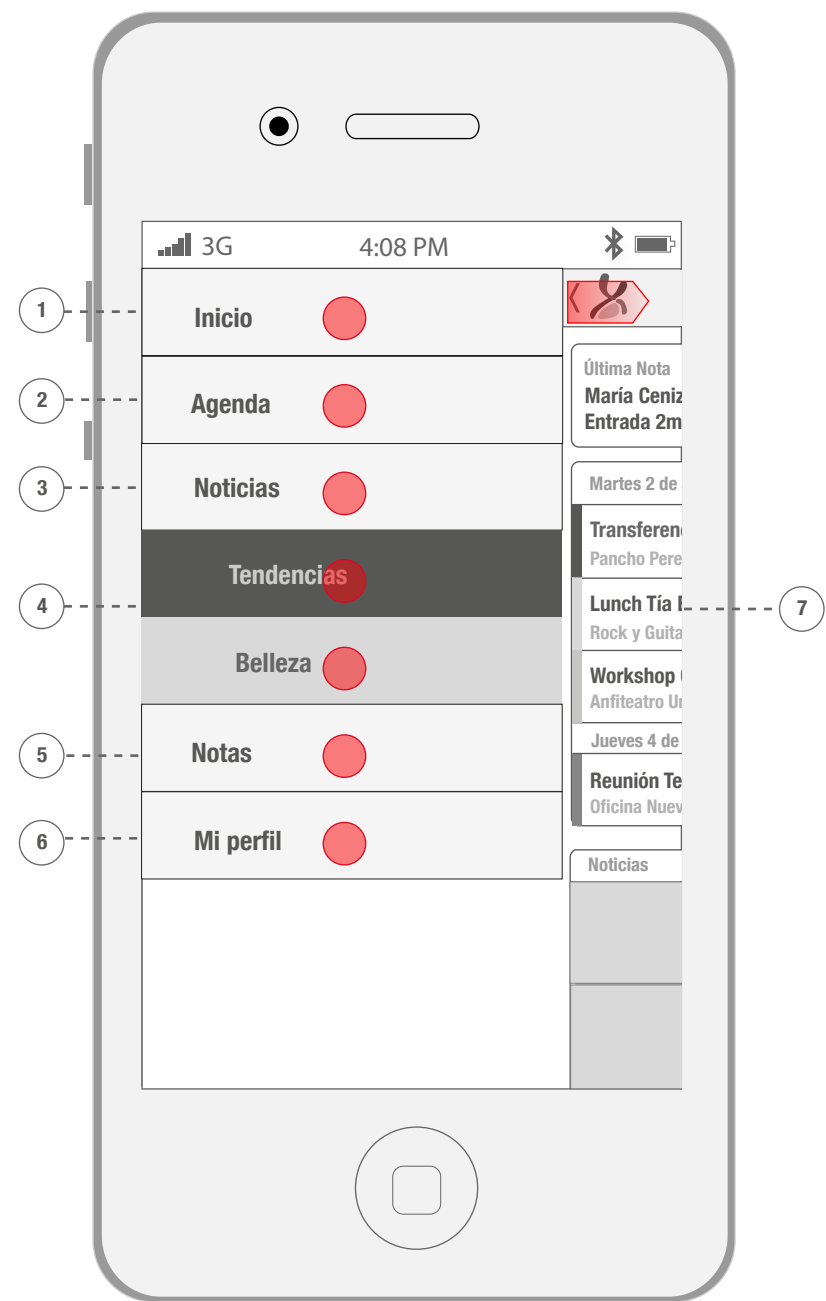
3G 4:08 PM

1 Inicio
2 Agenda
3 Noticias
4 Tendencias
Belleza
5 Notas
6 Mi perfil

Última Nota
María Ceniz
Entrada 2m

Martes 2 de
Transferenc
Pancho Pere
Lunch Tía I
Rock y Guita
Workshop
Anfiteatro Ur
Jueves 4 de
Reunión Te
Oficina Nuev

7

Noticias